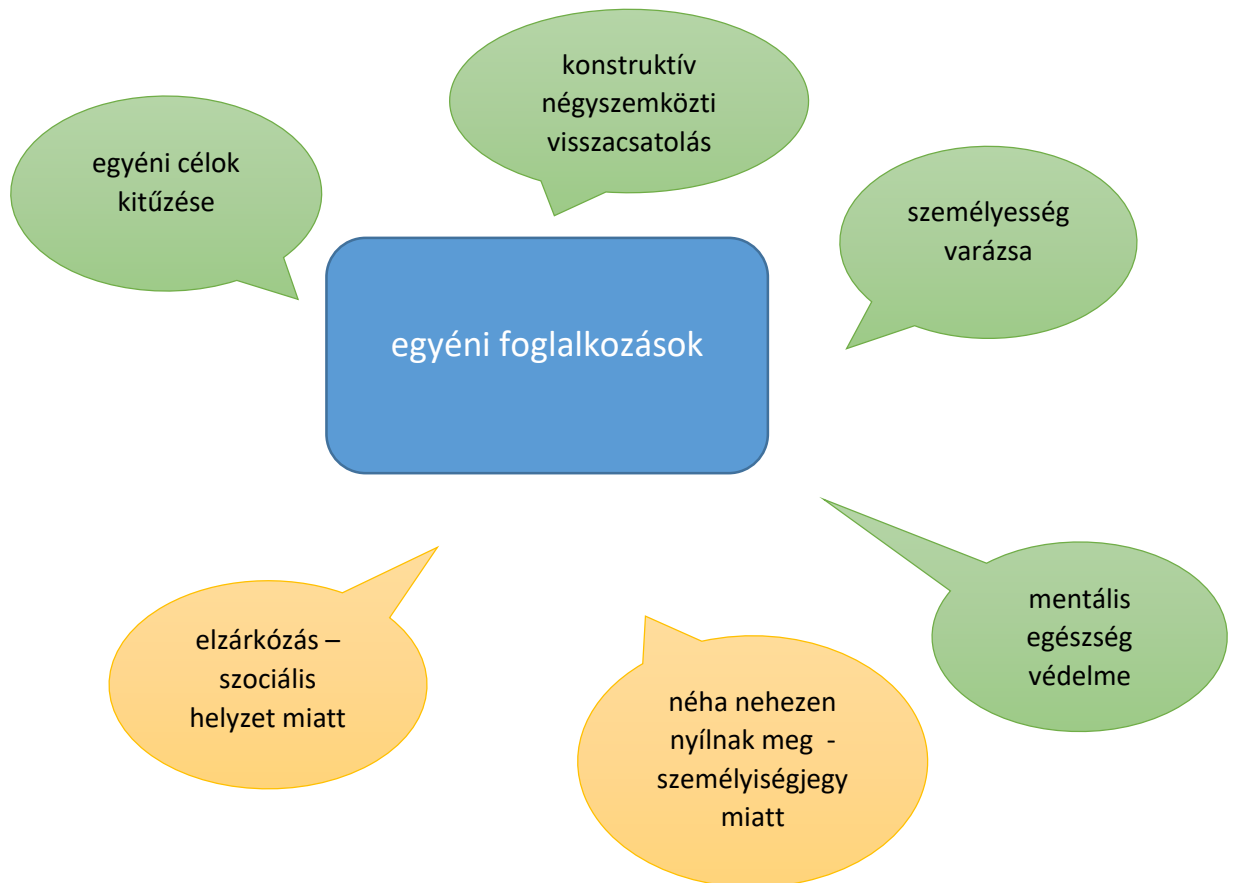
konstruktív négyszemközti visszacsatolás

egyéni célok kitűzése

személyesség varázsa

egyéni foglalkozások

mentális egészség védelme

elzárkózás – szociális helyzet miatt

néha nehezen nyílnak meg - személyiségjegy miatt